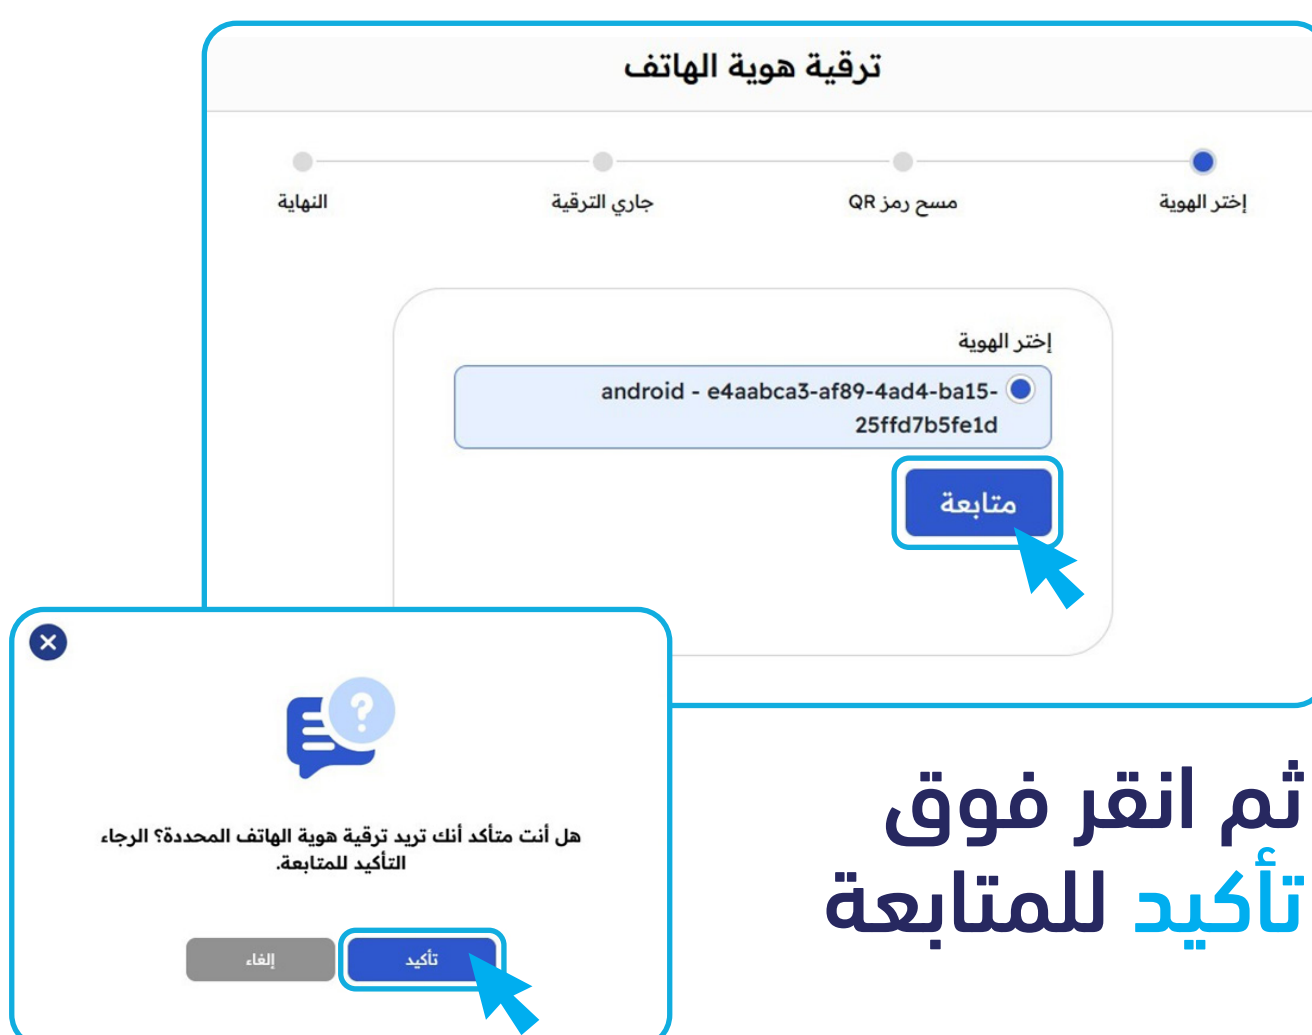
ترقية هوية الهاتف

إختر الهوية
مسح رمز QR
جاري الترقية
النهاية

إختر الهوية
android - e4aabca3-af89-4ad4-ba15-25ffd7b5fe1d

متابعة

هل أنت متأكد أنك تريد ترقية هوية الهاتف المحددة؟ الرجاء التأكيد للمتابعة.

تأكيد
إلغاء

ثم انقر فوق تأكيد للمتابعة